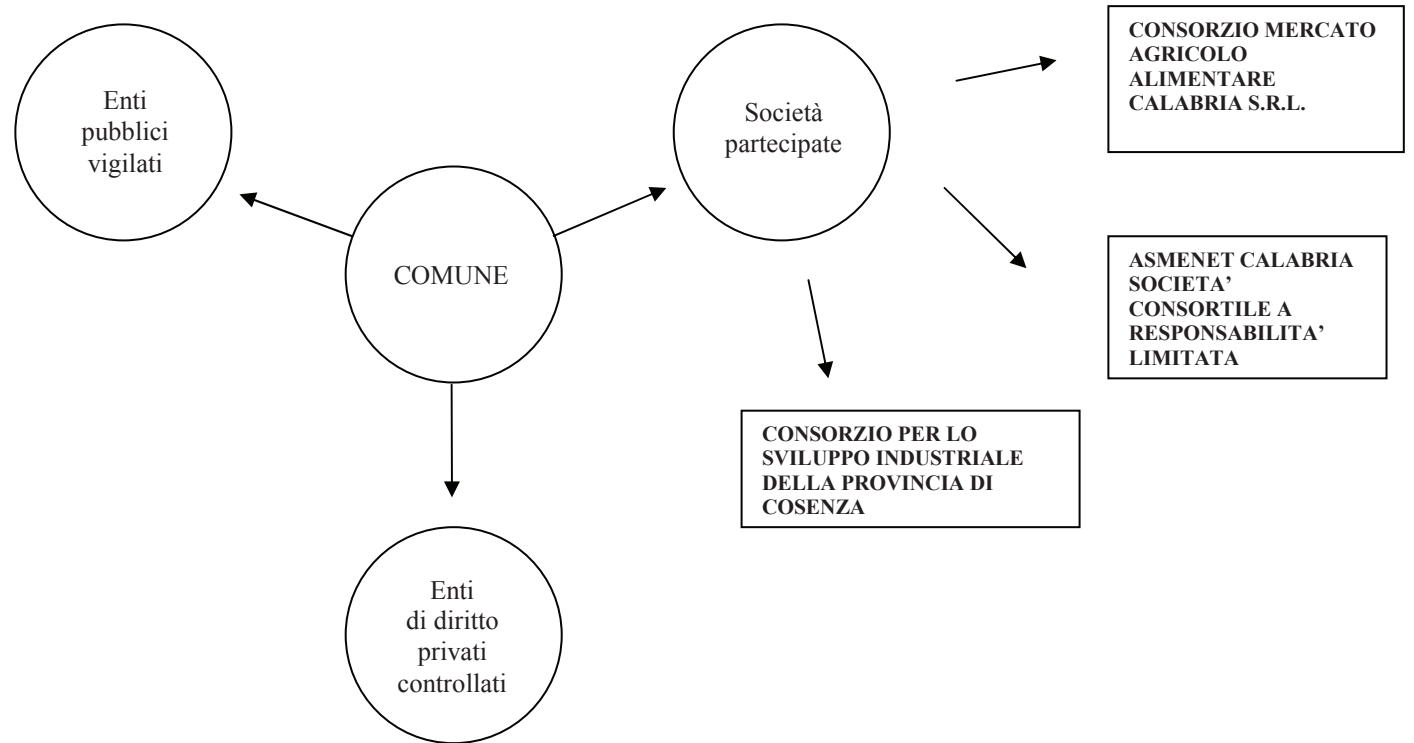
Enti pubblici vigilati

COMUNE

Società partecipate

CONSORZIO MERCATO AGRICOLO ALIMENTARE CALABRIA S.R.L.

ASMENET CALABRIA SOCIETA' CONSORTILE A RESPONSABILITA' LIMITATA

CONSORZIO PER LO SVILUPPO INDUSTRIALE DELLA PROVINCIA DI COSENZA

Enti di diritto privati controllati